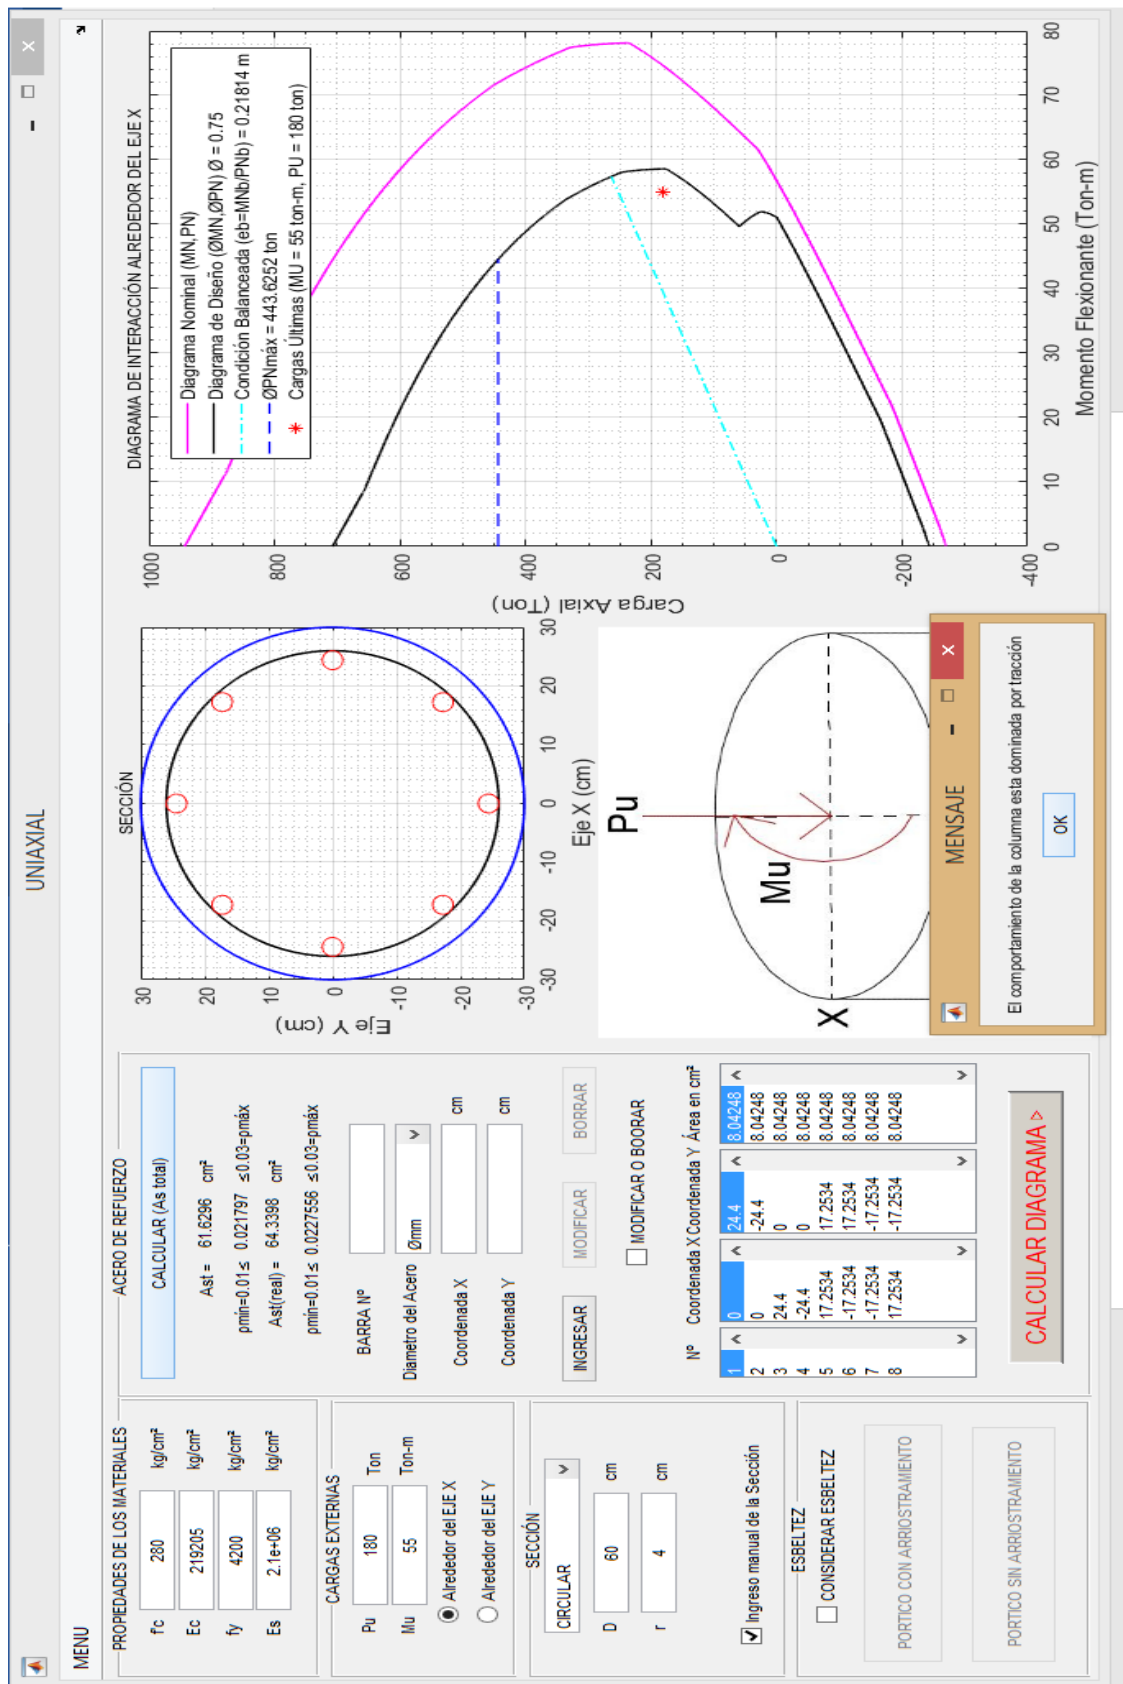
UNIAXIAL

MENU

PROPIEDADES DE LOS MATERIALES
f'c 280 kg/cm²
Ec 219205 kg/cm²
fy 4200 kg/cm²
Es 2.1e+06 kg/cm²

CARGAS EXTERNAS
Pu 180 Ton
Mu 55 Ton-m
Alrededor del EJE X
Alrededor del EJE Y

SECCIÓN
CIRCULAR
D 60 cm
r 4 cm

Ingreso manual de la Sección

ESBELTEZ
CONSIDERAR ESBELTEZ
PORTICO CON ARRIOSTRAMIENTO
PORTICO SIN ARRIOSTRAMIENTO

ACERO DE REFUERZO
CALCULAR (As total)
Ast = 61.6296 cm²
ρmín=0.01≤ 0.021797 ≤0.03=ρmáx
Ast(real) = 64.3398 cm²
ρmín=0.01≤ 0.0227556 ≤0.03=ρmáx

BARRA Nº
Diametro del Acero Ømm
Coordenada X cm
Coordenada Y cm

INGRESAR MODIFICAR BORRAR
MODIFICAR O BOORAR

| Nº | Coordenada X | Coordenada Y | Área en cm² |
|---|---|---|---|
| 1 | 0 | 24.4 | 8.04248 |
| 2 | 0 | -24.4 | 8.04248 |
| 3 | 24.4 | 0 | 8.04248 |
| 4 | -24.4 | 0 | 8.04248 |
| 5 | 17.2534 | 17.2534 | 8.04248 |
| 6 | -17.2534 | 17.2534 | 8.04248 |
| 7 | -17.2534 | -17.2534 | 8.04248 |
| 8 | 17.2534 | -17.2534 | 8.04248 |

CALCULAR DIAGRAMA >

SECCIÓN
Eje Y (cm)
Eje X (cm)
30 20 10 0 -10 -20 -30

Pu
Mu
X

DIAGRAMA DE INTERACCIÓN ALREDEDOR DEL EJE X
Diagrama Nominal (MN,PN)
Diagrama de Diseño (ØMN,ØPN) Ø = 0.75
Condición Balanceada (eb=MNb/PNb) = 0.21814 m
ØPNmáx = 443.6252 ton
Cargas Últimas (MU = 55 ton-m, PU = 180 ton)
Carga Axial (Ton)
1000 800 600 400 200 0 -200 -400
Momento Flexionante (Ton-m)
0 10 20 30 40 50 60 70 80

MENSAJE
El comportamiento de la columna esta dominada por tracción
OK